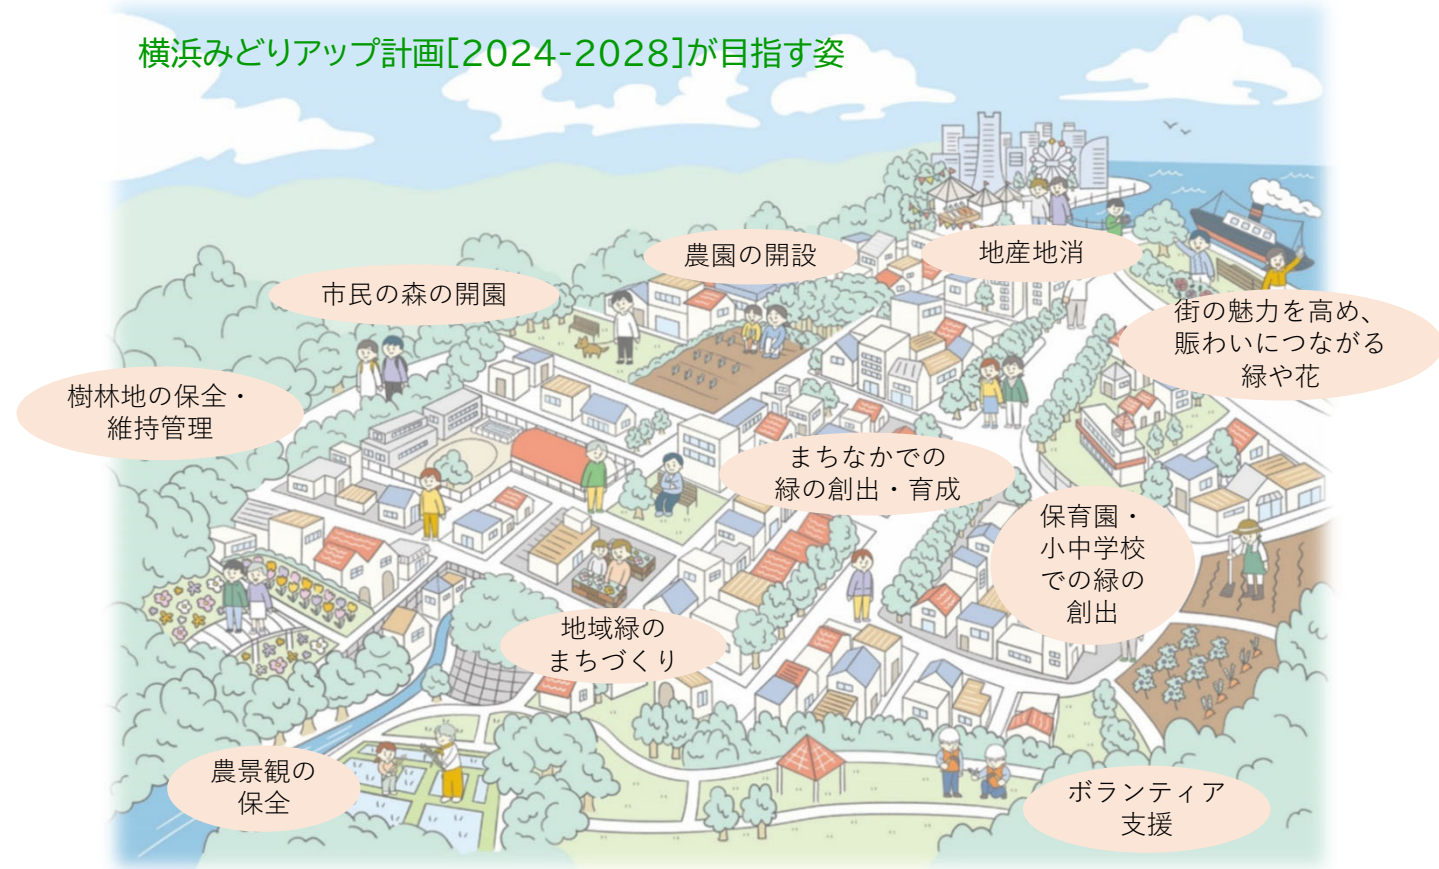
横浜みどりアップ計画[2024-2028]が目指す姿

農園の開設

地産地消

市民の森の開園

街の魅力を高め、賑わいにつながる緑や花

樹林地の保全・維持管理

まちなかでの緑の創出・育成

保育園・小中学校での緑の創出

地域緑のまちづくり

農景観の保全

ボランティア支援